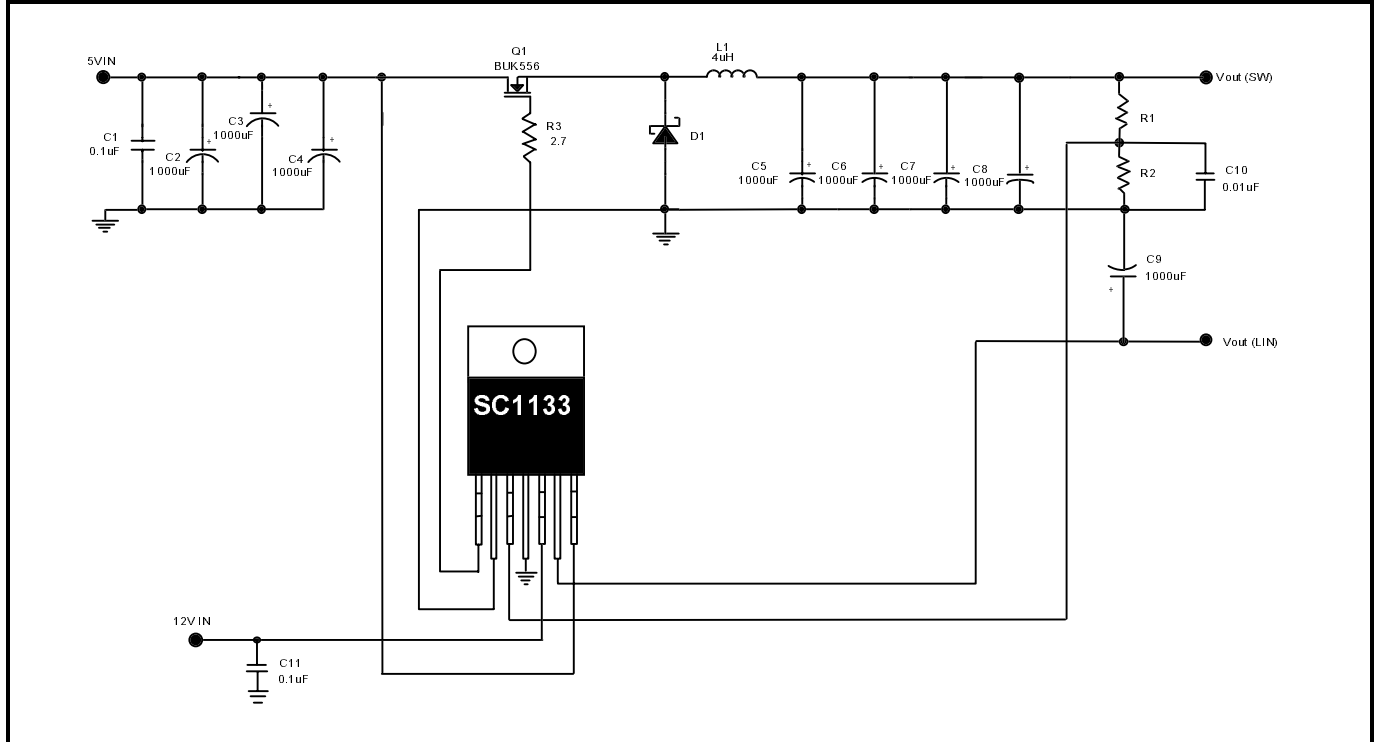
5VIN

C1
0.1uF

C2
1000uF

C3
1000uF

C4
1000uF

Q1
BUK556

R3
2.7

D1

L1
4uH

C5
1000uF

C6
1000uF

C7
1000uF

C8
1000uF

Vout (SW)

R1

R2

C10
0.01uF

C9
1000uF

Vout (LIN)

SC1133

12V IN

C11
0.1uF